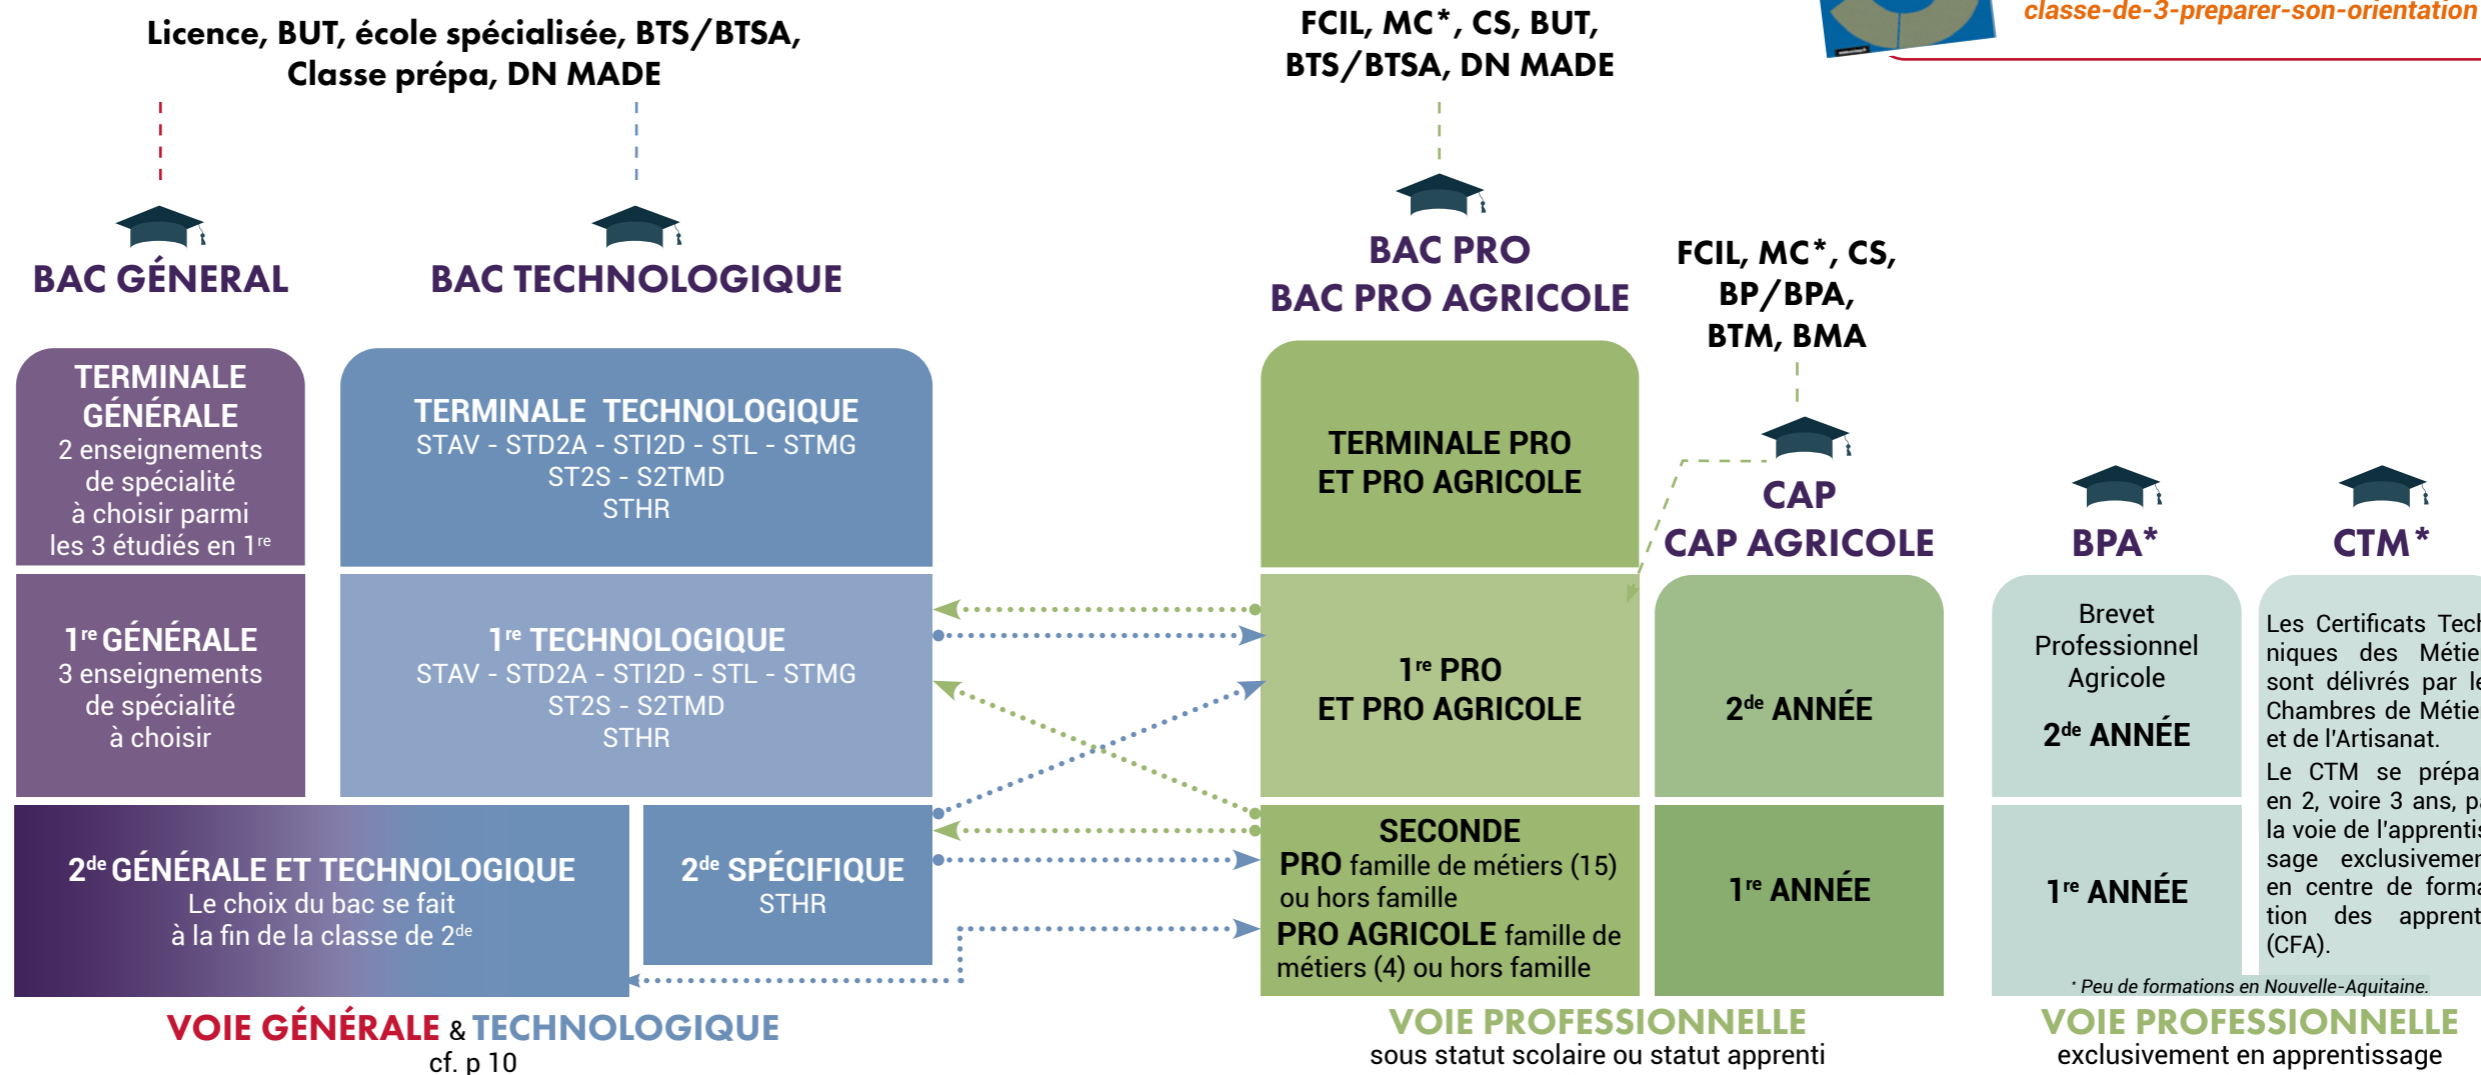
classe-de-3-preparer-son-orientation

Licence, BUT, école spécialisée, BTS/BTSA, Classe prépa, DN MADE

BAC GÉNERAL

BAC TECHNOLOGIQUE

FCIL, MC*, CS, BUT, BTS/BTSA, DN MADE

BAC PRO
BAC PRO AGRICOLE

FCIL, MC*, CS, BP/BPA, BTM, BMA

CAP
CAP AGRICOLE

BPA*

CTM*

TERMINALE GÉNÉRALE
2 enseignements de spécialité à choisir parmi les 3 étudiés en $1^{re}$

TERMINALE TECHNOLOGIQUE
STAV - STD2A - STI2D - STL - STMG
ST2S - S2TMD
STHR

TERMINALE PRO ET PRO AGRICOLE

$1^{re}$ GÉNÉRALE
3 enseignements de spécialité à choisir

$1^{re}$ TECHNOLOGIQUE
STAV - STD2A - STI2D - STL - STMG
ST2S - S2TMD
STHR

$1^{re}$ PRO
ET PRO AGRICOLE

$2^{de}$ ANNÉE

Brevet Professionnel Agricole

$2^{de}$ ANNÉE

Les Certificats Tech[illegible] niques des Métie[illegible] sont délivrés par le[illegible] Chambres de Métie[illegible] et de l'Artisanat.
Le CTM se prépa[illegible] en 2, voire 3 ans, p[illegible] la voie de l'apprentis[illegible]sage exclusivemen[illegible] en centre de forma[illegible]tion des apprent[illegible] (CFA).

$2^{de}$ GÉNÉRALE ET TECHNOLOGIQUE
Le choix du bac se fait à la fin de la classe de $2^{de}$

$2^{de}$ SPÉCIFIQUE
STHR

SECONDE
PRO famille de métiers (15) ou hors famille
PRO AGRICOLE famille de métiers (4) ou hors famille

$1^{re}$ ANNÉE

$1^{re}$ ANNÉE

* Peu de formations en Nouvelle-Aquitaine.

VOIE GÉNÉRALE & TECHNOLOGIQUE
cf. p 10

VOIE PROFESSIONNELLE
sous statut scolaire ou statut apprenti

VOIE PROFESSIONNELLE
exclusivement en apprentissage